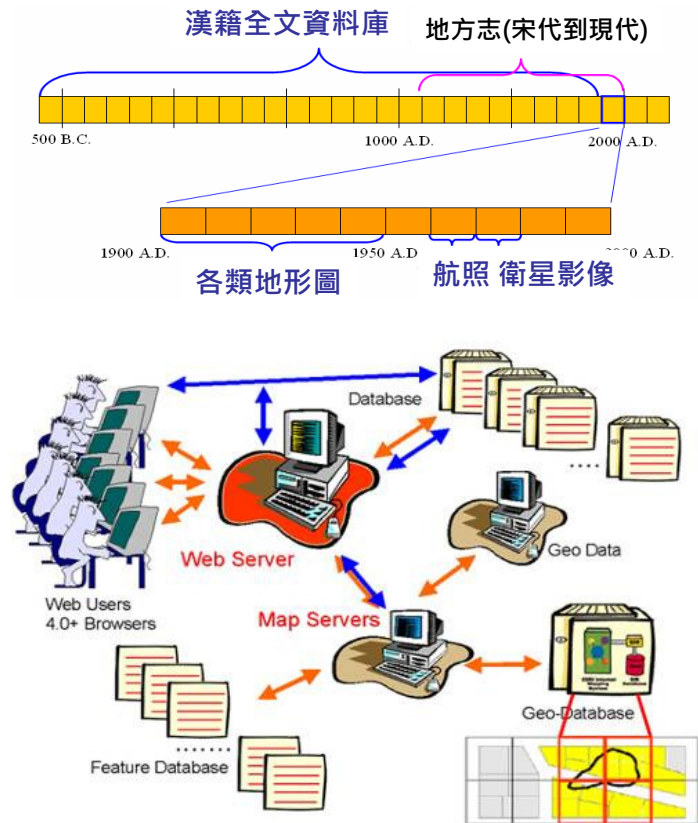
漢籍全文資料庫

地方志(宋代到現代)

500 B.C.

1000 A.D.

2000 A.D.

1900 A.D.

1950 A.D

2000 A.D.

各類地形圖

航照 衛星影像

Database

Web Server

Geo Data

Web Users
4.0+ Browsers

Map Servers

Geo-Database

Feature Database